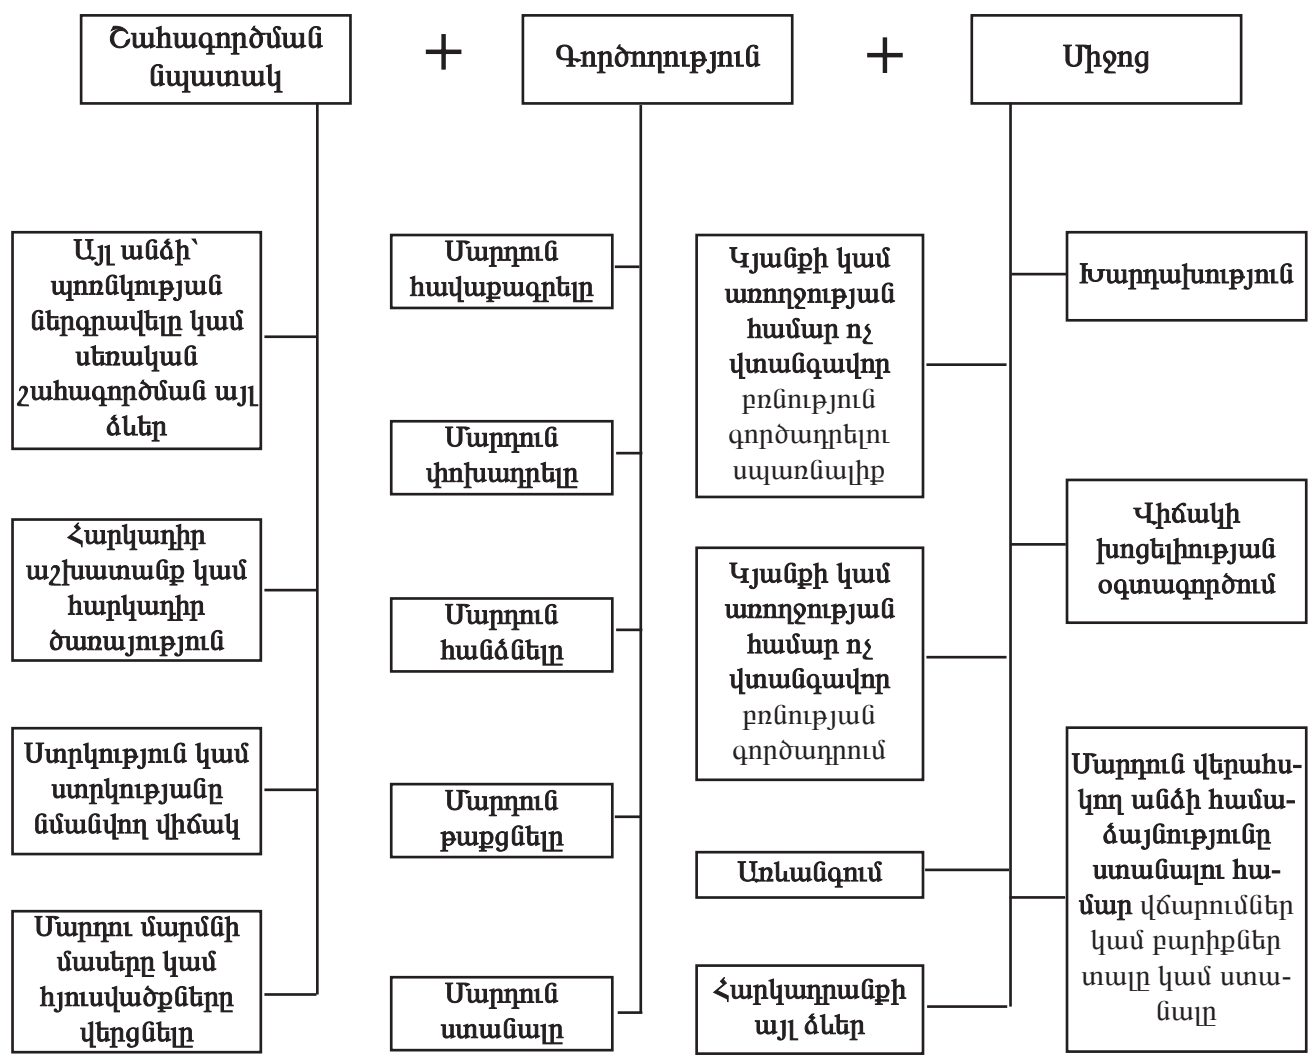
Շահագործման նպատակ

+

Գործողություն

+

Միջոց

Այլ անձի՝ պոռնկության ներգրավելը կամ սեռական շահագործման այլ ձևեր

Հարկադիր աշխատանք կամ հարկադիր ծառայություն

Ստրկություն կամ ստրկությանը նմանվող վիճակ

Մարդու մարմնի մասերը կամ հյուսվածքները վերցնելը

Մարդուն հավաքագրելը

Մարդուն փոխադրելը

Մարդուն հանձնելը

Մարդուն թաքցնելը

Մարդուն ստանալը

Կյանքի կամ առողջության համար ոչ վտանգավոր բռնություն գործադրելու սպառնալիք

Կյանքի կամ առողջության համար ոչ վտանգավոր բռնության գործադրում

Առևանգում

Հարկադրանքի այլ ձևեր

Խարդախություն

Վիճակի խոցելիության օգտագործում

Մարդուն վերահսկող անձի համաձայնությունը ստանալու համար վճարումներ կամ բարիքներ տալը կամ ստանալը